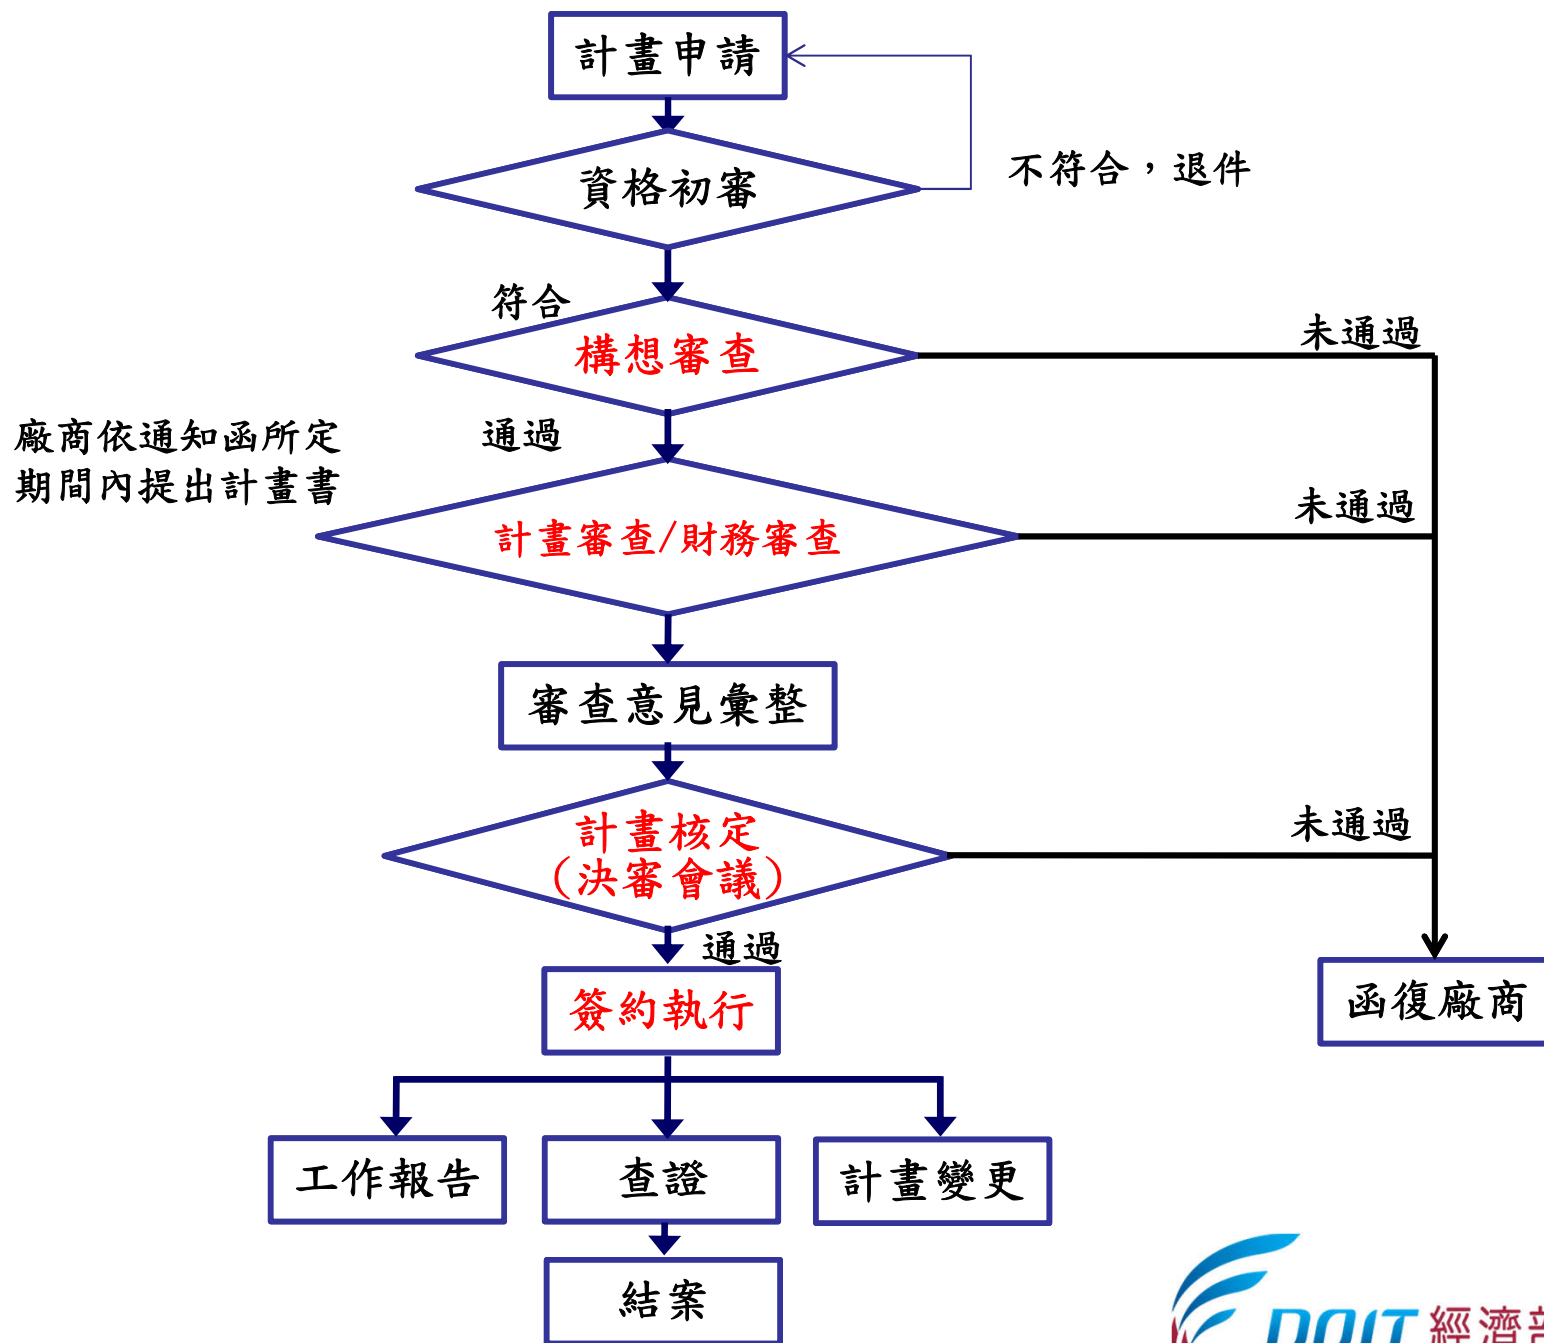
計畫申請

資格初審

不符合，退件

符合

構想審查

未通過

廠商依通知函所定期間內提出計畫書

通過

計畫審查/財務審查

未通過

審查意見彙整

計畫核定
（決審會議）

未通過

通過

簽約執行

函復廠商

工作報告

查證

計畫變更

結案

DOIT 經濟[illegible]